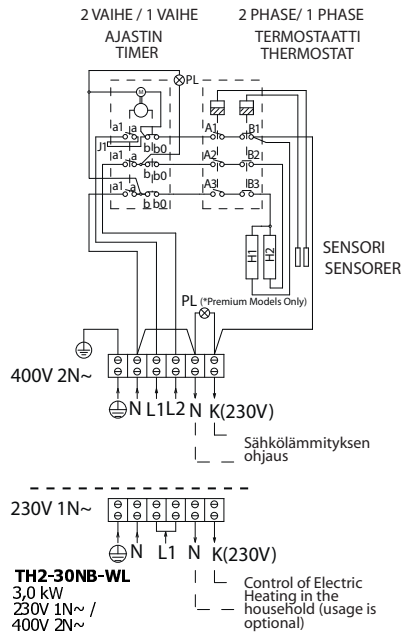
2 VAIHE / 1 VAIHE
AJASTIN
TIMER

2 PHASE/ 1 PHASE
TERMOSTAATTI
THERMOSTAT

PL

a1 a
J1 b b0
a1 a
b b0
a1 a
b b0

A1 B1
A2 B2
A3 B3

H1 H2

SENSORI
SENSORER

PL (*Premium Models Only)

400V 2N~

N L1 L2 N K(230V)

Sähkölämmityksen ohjaus

230V 1N~

N L1 N K(230V)

TH2-30NB-WL
3,0 kW
230V 1N~ /
400V 2N~

Control of Electric Heating in the household (usage is optional)